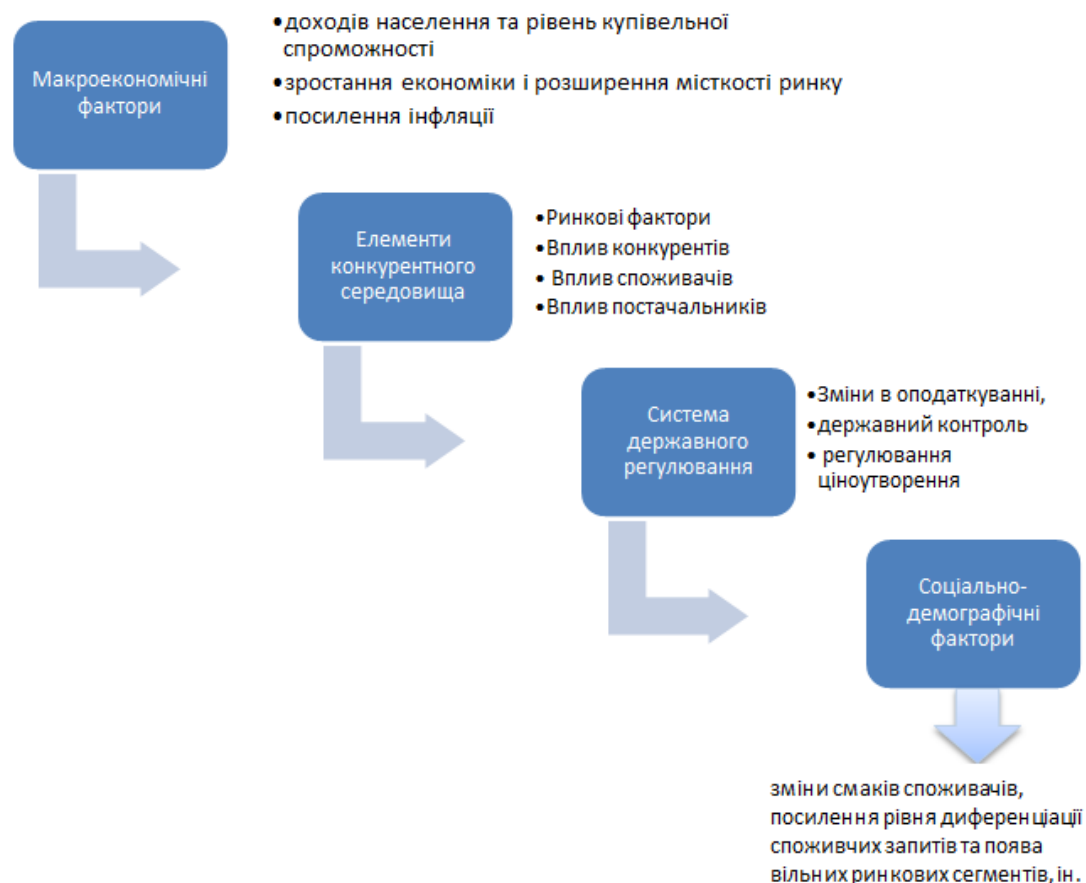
Макроекономічні фактори

•доходів населення та рівень купівельної спроможності
•зростання економіки і розширення місткості ринку
•посилення інфляції

Елементи конкурентного середовища

•Ринкові фактори
•Вплив конкурентів
• Вплив споживачів
•Вплив постачальників

Система державного регулювання

•Зміни в оподаткуванні,
•державний контроль
• регулювання ціноутворення

Соціально-демографічні фактори

зміни смаків споживачів, посилення рівня диференціації споживчих запитів та поява вільних ринкових сегментів, ін.